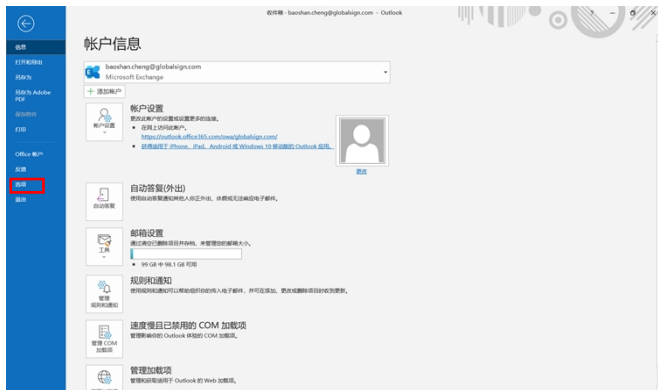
收件箱 - baoshan.cheng@globalsign.com - Outlook

信息
打开和导出
另存为
另存为 Adobe PDF
保存附件
打印
Office 帐户
反馈
选项
退出

帐户信息

baoshan.cheng@globalsign.com
Microsoft Exchange

+ 添加帐户

帐户设置
更改此帐户的设置或设置更多的连接。
■ 在网上访问此帐户。
https://outlook.office365.com/owa/globalsign.com/
■ 获得适用于 iPhone、iPad、Android 或 Windows 10 移动版的 Outlook 应用。

帐户设置

更改

自动答复(外出)
使用自动答复通知其他人你正外出、休假或无法答复电子邮件。

自动答复

邮箱设置
通过清空已删除项目并存档，来管理您的邮箱大小。

工具

99 GB 中 98.1 GB 可用

规则和通知
使用规则和通知可以帮助组织你的传入电子邮件，并可在添加、更改或删除项目时收到更新。

管理规则和通知

速度慢且已禁用的 COM 加载项
管理影响你的 Outlook 体验的 COM 加载项。

管理 COM 加载项

管理加载项
管理和获取适用于 Outlook 的 Web 加载项。